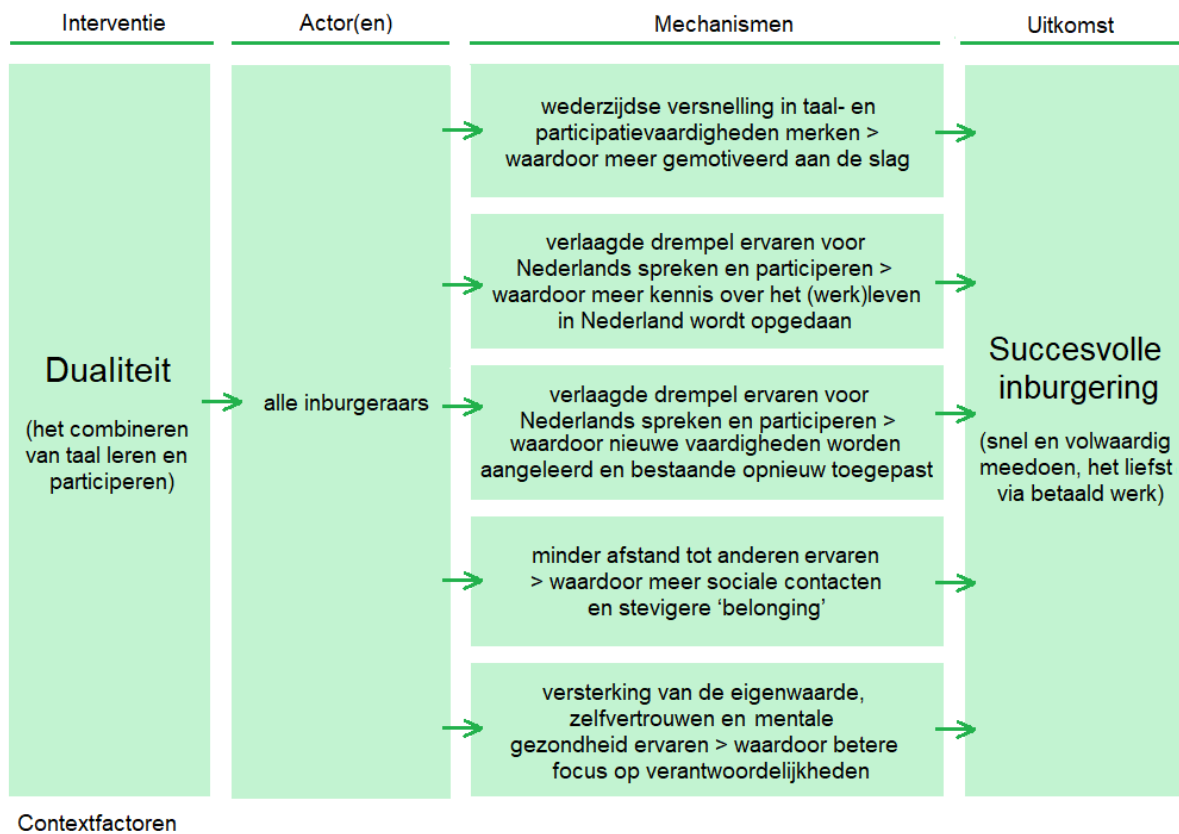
Interventie

Actor(en)

Mechanismen

Uitkomst

Dualiteit

(het combineren van taal leren en participeren)

alle inburgeraars

wederzijdse versnelling in taal- en participatievaardigheden merken > waardoor meer gemotiveerd aan de slag

verlaagde drempel ervaren voor Nederlands spreken en participeren > waardoor meer kennis over het (werk)leven in Nederland wordt opgedaan

verlaagde drempel ervaren voor Nederlands spreken en participeren > waardoor nieuwe vaardigheden worden aangeleerd en bestaande opnieuw toegepast

minder afstand tot anderen ervaren > waardoor meer sociale contacten en stevigere 'belonging'

versterking van de eigenwaarde, zelfvertrouwen en mentale gezondheid ervaren > waardoor betere focus op verantwoordelijkheden

Succesvolle inburgering

(snel en volwaardig meedoen, het liefst via betaald werk)

Contextfactoren